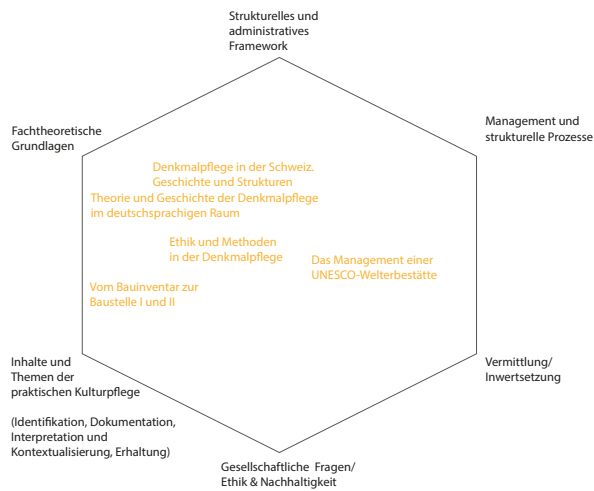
Strukturelles und administratives Framework

Fachtheoretische Grundlagen

Management und strukturelle Prozesse

Denkmalpflege in der Schweiz. Geschichte und Strukturen

Theorie und Geschichte der Denkmalpflege im deutschsprachigen Raum

Ethik und Methoden in der Denkmalpflege

Das Management einer UNESCO-Welterbestätte

Vom Bauinventar zur Baustelle I und II

Inhalte und Themen der praktischen Kulturpflege

(Identifikation, Dokumentation, Interpretation und Kontextualisierung, Erhaltung)

Vermittlung/ Inwertsetzung

Gesellschaftliche Fragen/ Ethik & Nachhaltigkeit